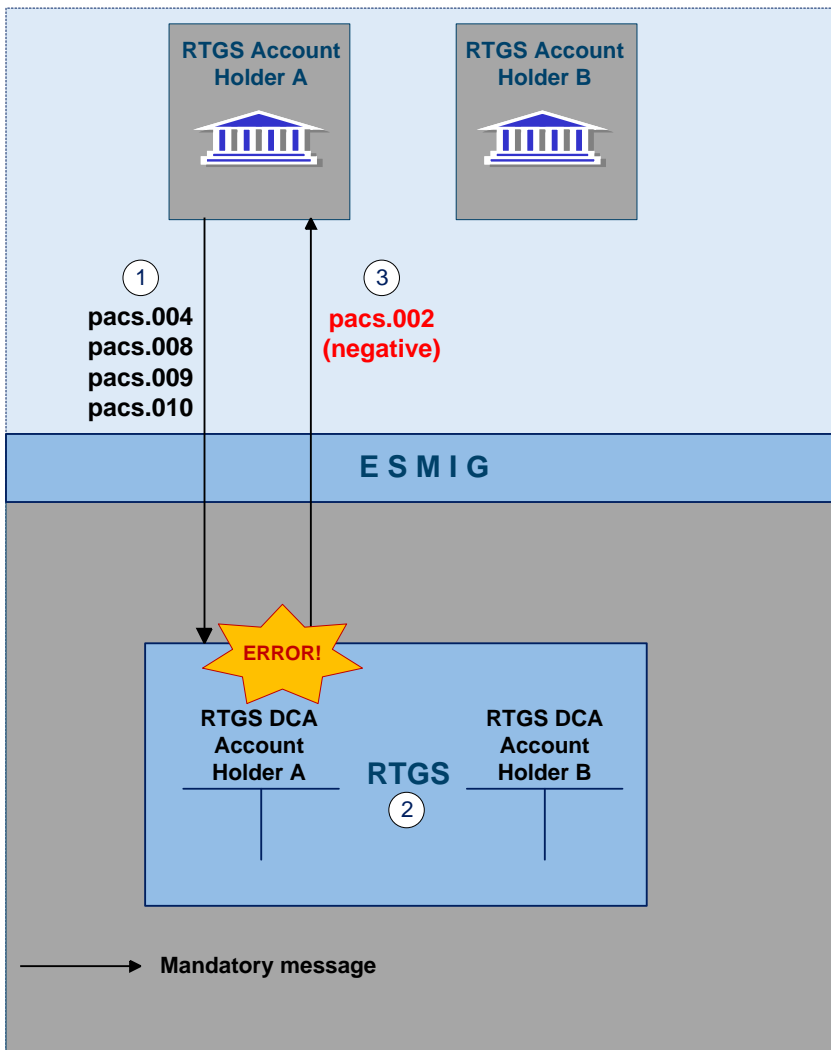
RTGS Account Holder A

RTGS Account Holder B

1

pacs.004
pacs.008
pacs.009
pacs.010

3

pacs.002 (negative)

ESMIG

ERROR!

RTGS DCA Account Holder A

RTGS

2

RTGS DCA Account Holder B

Mandatory message